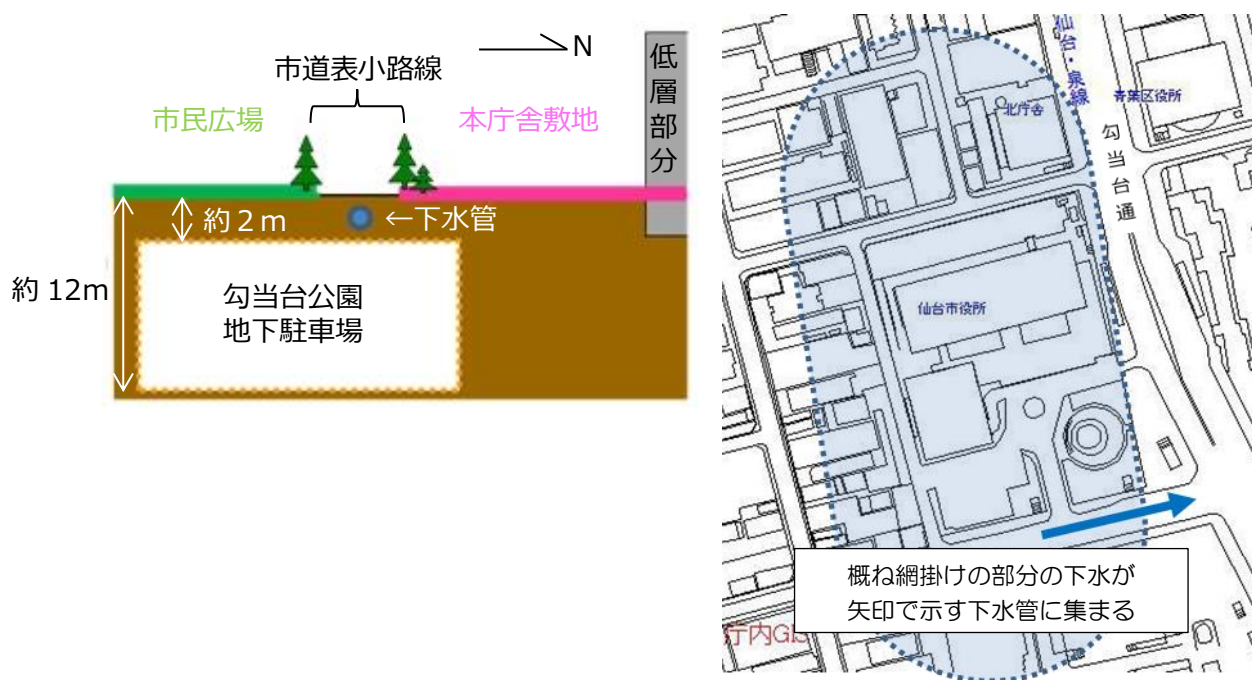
N

市道表小路線

市民広場

本庁舎敷地

低層部分

約２m

←下水管

約 12m

勾当台公園
地下駐車場

仙台・泉線

青葉区役所

北庁舎

勾当台通

仙台市役所

概ね網掛けの部分の下水が
矢印で示す下水管に集まる

庁内GIS